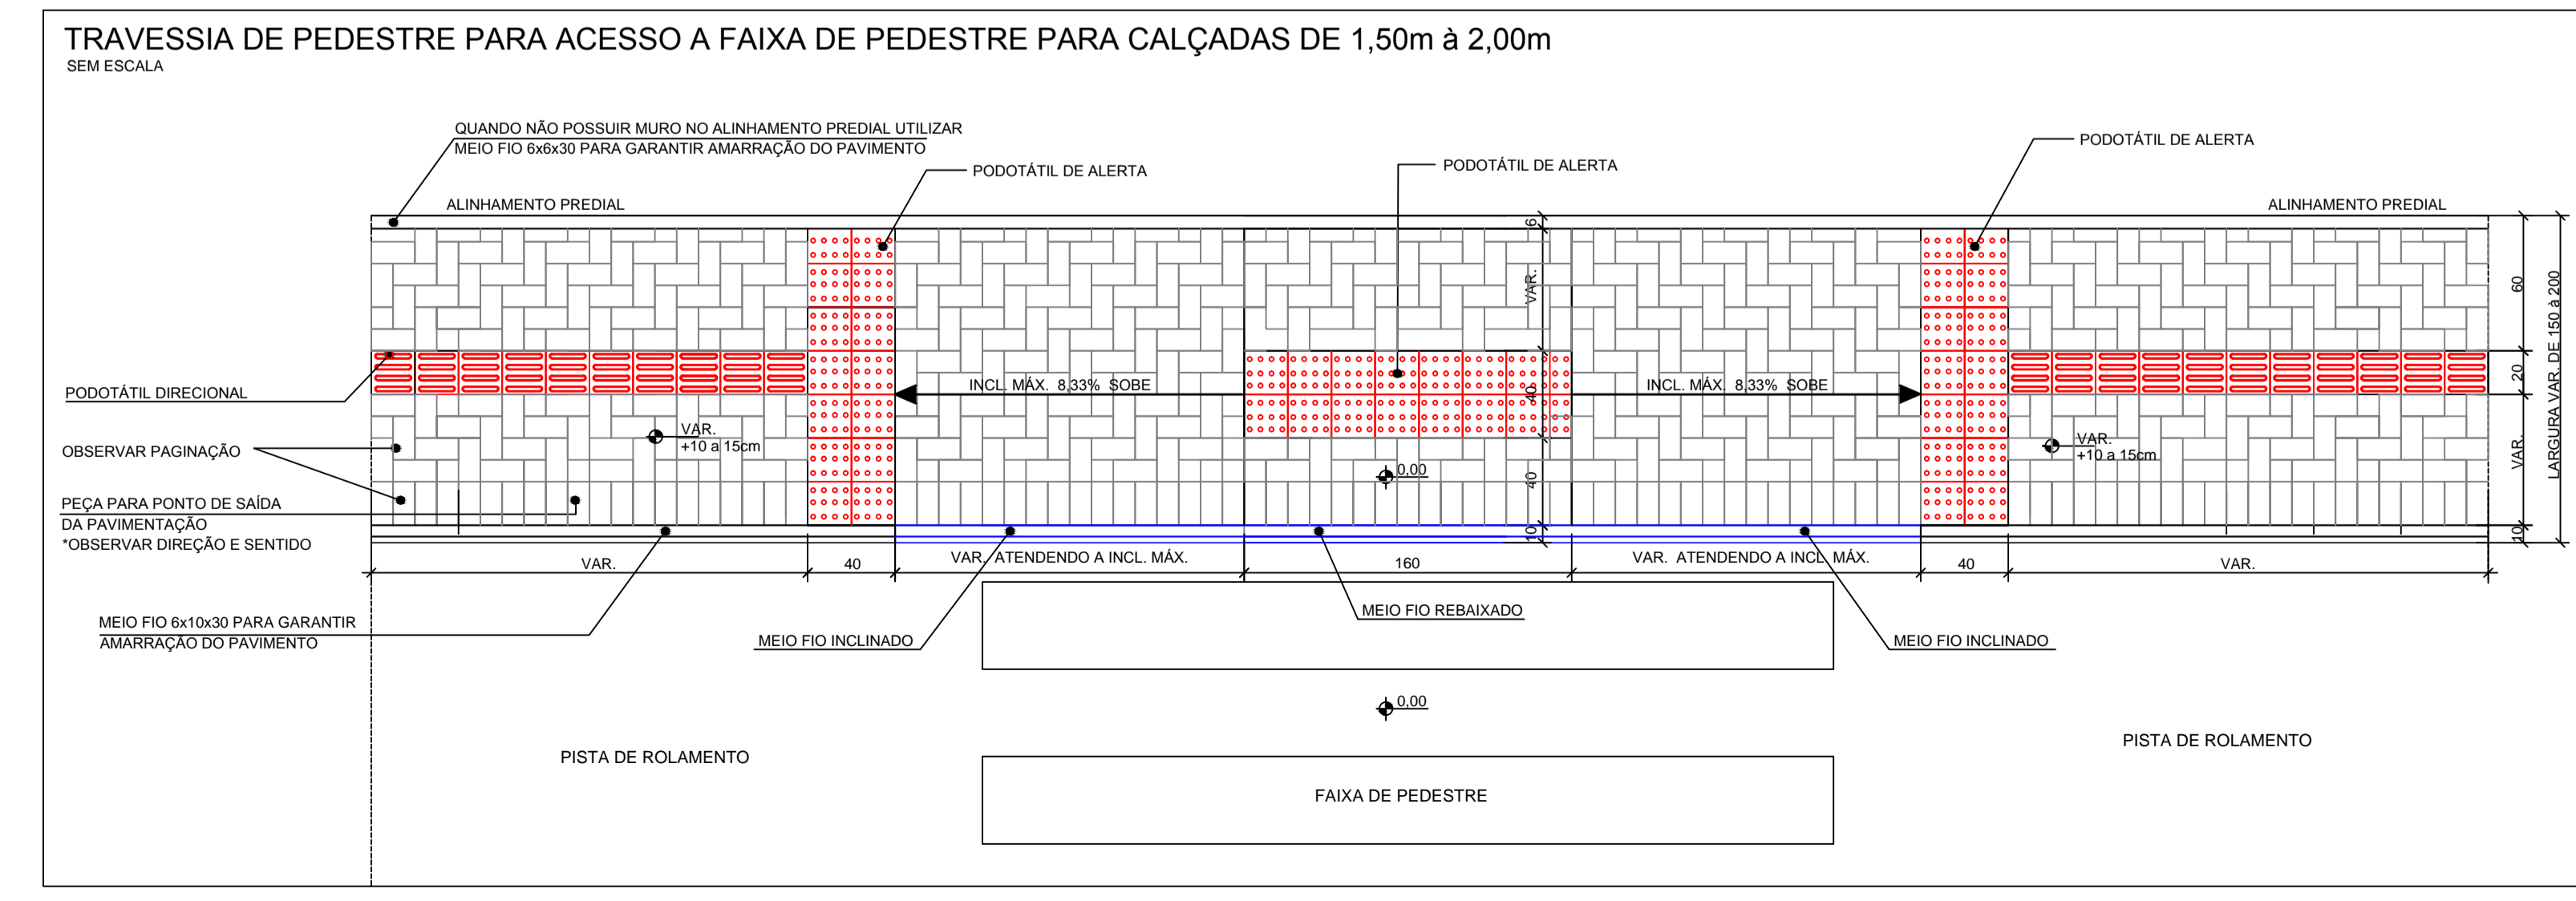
TRAVESSIA DE PEDESTRE PARA ACESSO A FAIXA DE PEDESTRE PARA CALÇADAS DE 1,50m à 2,00m
SEM ESCALA

QUANDO NÃO POSSUIR MURO NO ALINHAMENTO PREDIAL UTILIZAR MEIO FIO 6x6x30 PARA GARANTIR AMARRAÇÃO DO PAVIMENTO

PODOTÁTIL DE ALERTA

PODOTÁTIL DE ALERTA

PODOTÁTIL DE ALERTA

ALINHAMENTO PREDIAL

ALINHAMENTO PREDIAL

6

VAR.

60

PODOTÁTIL DIRECIONAL

INCL. MÁX. 8,33% SOBE

40

INCL. MÁX. 8,33% SOBE

20

LARGURA VAR. DE 150 à 200

OBSERVAR PAGINAÇÃO

VAR.
+10 a 15cm

VAR.
+10 a 15cm

VAR.

0,00

40

PEÇA PARA PONTO DE SAÍDA DA PAVIMENTAÇÃO
*OBSERVAR DIREÇÃO E SENTIDO

10

10

VAR.

40

VAR. ATENDENDO A INCL. MÁX.

160

VAR. ATENDENDO A INCL. MÁX.

40

VAR.

MEIO FIO REBAIXADO

MEIO FIO 6x10x30 PARA GARANTIR AMARRAÇÃO DO PAVIMENTO

MEIO FIO INCLINADO

MEIO FIO INCLINADO

0,00

PISTA DE ROLAMENTO

PISTA DE ROLAMENTO

FAIXA DE PEDESTRE